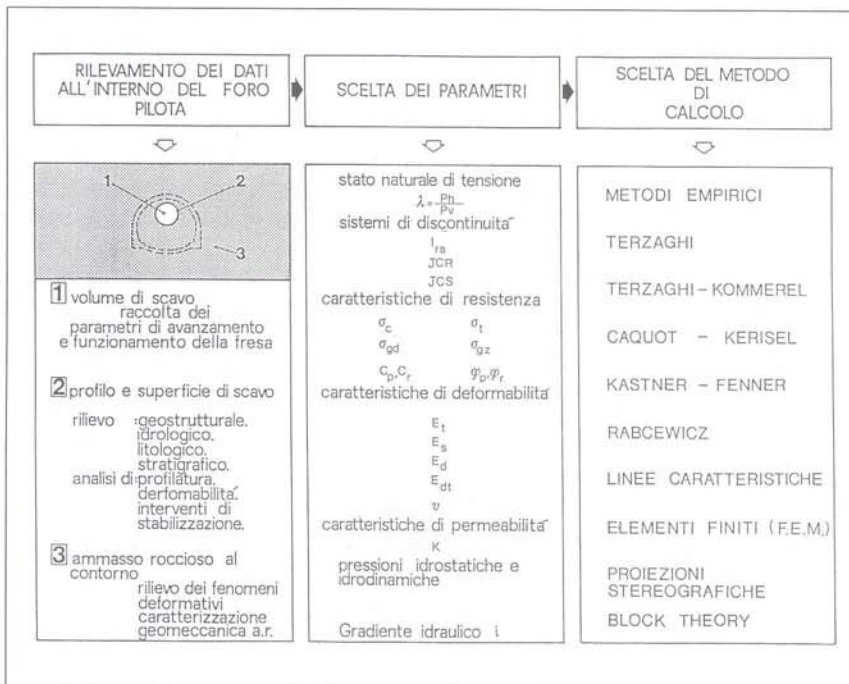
RILEVAMENTO DEI DATI ALL'INTERNO DEL FORO PILOTA

SCELTA DEI PARAMETRI

SCELTA DEL METODO DI CALCOLO

1
2
3

1 volume di scavo
raccolta dei parametri di avanzamento e funzionamento della fresa

2 profilo e superficie di scavo

rilievo geostrutturale, idrologico, litologico, stratigrafico.
analisi di profilatura, derfomabilità, interventi di stabilizzazione.

3 ammasso roccioso al contorno
rilievo dei fenomeni deformativi
caratterizzazione geomeccanica a.r.

stato naturale di tensione
$\lambda = \frac{Ph}{Pv}$
sistemi di discontinuità
$I_{ra}$
JCR
JCS
caratteristiche di resistenza
$\sigma_c$ $\sigma_t$
$\sigma_{gd}$ $\sigma_{gz}$
$C_p, C_r$ $\varphi_p, \varphi_r$
caratteristiche di deformabilità
$E_t$
$E_s$
$E_d$
$E_{dt}$
$\upsilon$
caratteristiche di permeabilità
K
pressioni idrostatiche e idrodinamiche

Gradiente idraulico i

METODI EMPIRICI

TERZAGHI

TERZAGHI - KOMMEREL

CAQUOT - KERISEL

KASTNER - FENNER

RABCEWICZ

LINEE CARATTERISTICHE

ELEMENTI FINITI (F.E.M.)

PROIEZIONI STEREOGRAFICHE

BLOCK THEORY